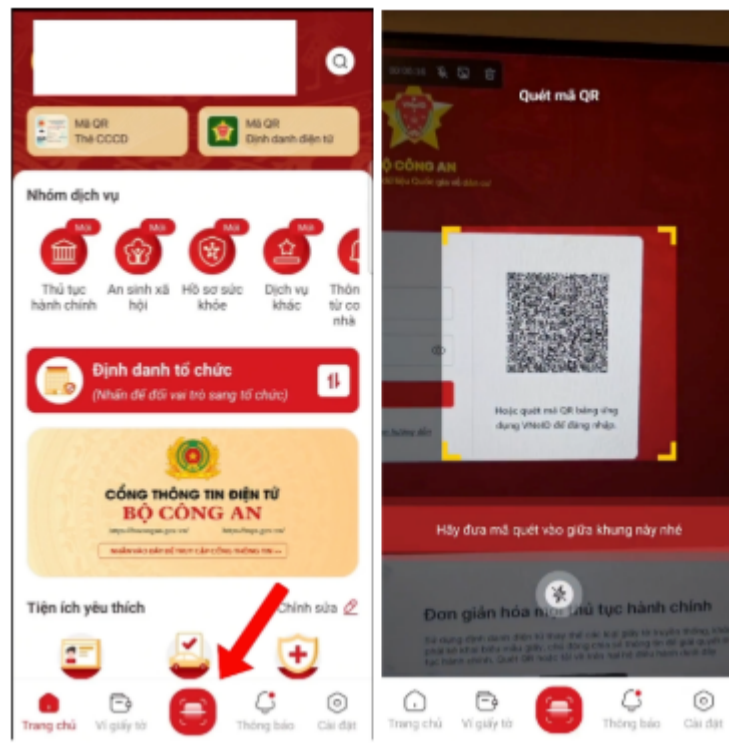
Mã QR
Thẻ CCCD

Mã QR
Định danh điện tử

Nhóm dịch vụ

Mới
Thủ tục hành chính

Mới
An sinh xã hội

Mới
Hồ sơ sức khỏe

Mới
Dịch vụ khác

Thôn từ co nhà

Định danh tổ chức
(Nhấn để đổi vai trò sang tổ chức)

CỔNG THÔNG TIN ĐIỆN TỬ
BỘ CÔNG AN
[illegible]

Tiện ích yêu thích
Chỉnh sửa

Trang chủ
Ví giấy tờ
Thông báo
Cài đặt

Quét mã QR

BỘ CÔNG AN

Hoặc quét mã QR bằng ứng dụng VNeID để đăng nhập.

Hãy đưa mã quét vào giữa khung này nhé

Đơn giản hóa mọi thủ tục hành chính
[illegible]

Trang chủ
Ví giấy tờ
Thông báo
Cài đặt